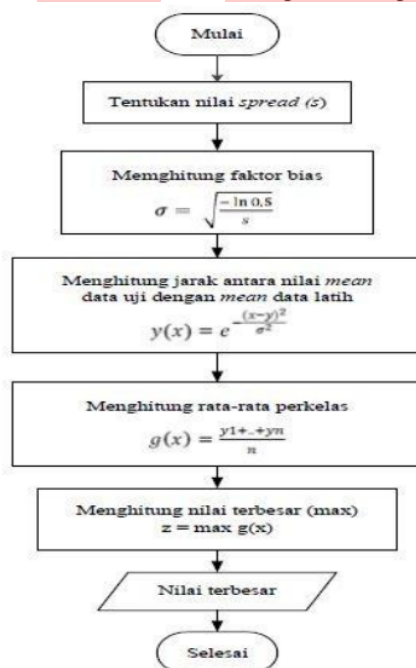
Mulai

Tentukan nilai *spread (s)*

Memghitung faktor bias

$\sigma = \sqrt{\frac{-\ln 0,5}{s}}$

Menghitung jarak antara nilai *mean* data uji dengan *mean* data latih

$y(x) = e^{-\frac{(x-y)^2}{\sigma^2}}$

Menghitung rata-rata perkelas

$g(x) = \frac{y1+..+yn}{n}$

Menghitung nilai terbesar (max)

z = max g(x)

Nilai terbesar

Selesai